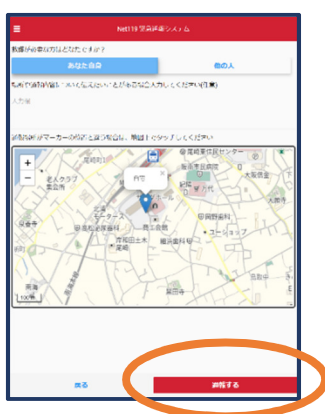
Net119 緊急通報システム

救援が必要な方はどなたですか？

あなた自身

他の人

地図で通報位置が「大いに正しい」ならのかご入力してください(任意)

入力例

通報位置がマーカーの位置と違う場合は、地図上でタップしてください

+

−

現在

100m

戻る

通報する